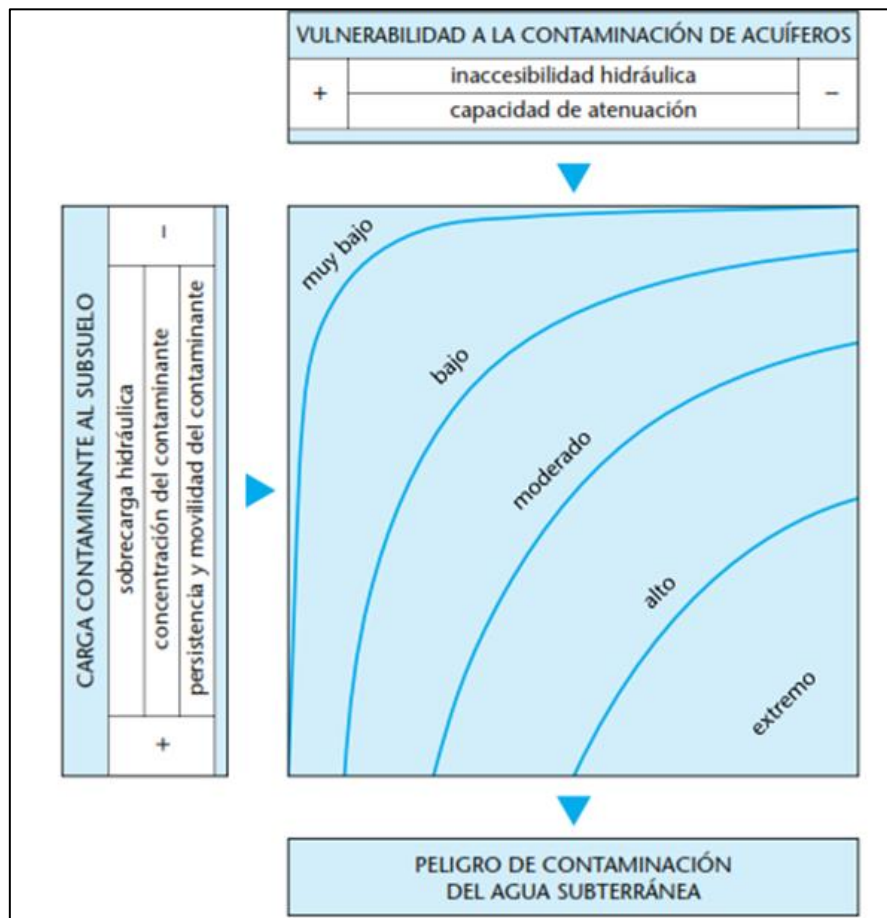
VULNERABILIDAD A LA CONTAMINACIÓN DE ACUÍFEROS

| + | inaccesibilidad hidráulica | – |
|---|---|---|
| | capacidad de atenuación | |

CARGA CONTAMINANTE AL SUBSUELO

-

sobrecarga hidráulica

concentración del contaminante

persistencia y movilidad del contaminante

+

muy bajo

bajo

moderado

alto

extremo

PELIGRO DE CONTAMINACIÓN DEL AGUA SUBTERRÁNEA